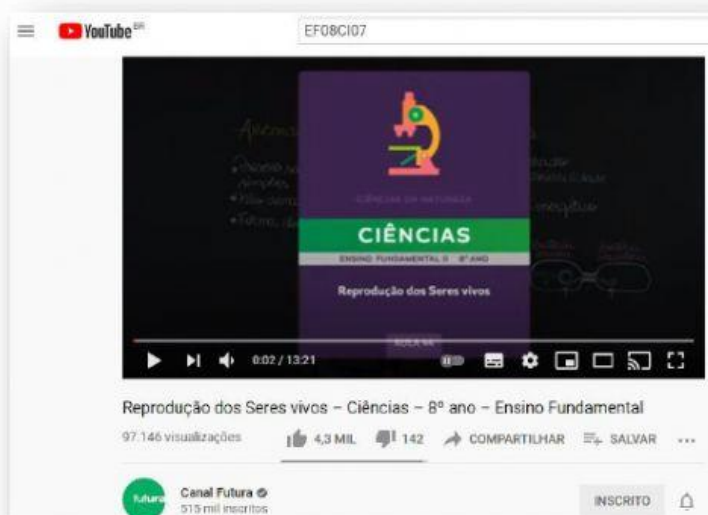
YouTube BR

EF08CI07

CIÊNCIAS DA NATUREZA

CIÊNCIAS

ENSINO FUNDAMENTAL II 8º ANO

Reprodução dos Seres vivos

AULA 44

0:02 / 13:21

Reprodução dos Seres vivos – Ciências – 8º ano – Ensino Fundamental

97.146 visualizações

4,3 MIL 142 COMPARTILHAR SALVAR ...

futura

Canal Futura

515 mil inscritos

INSCRITO